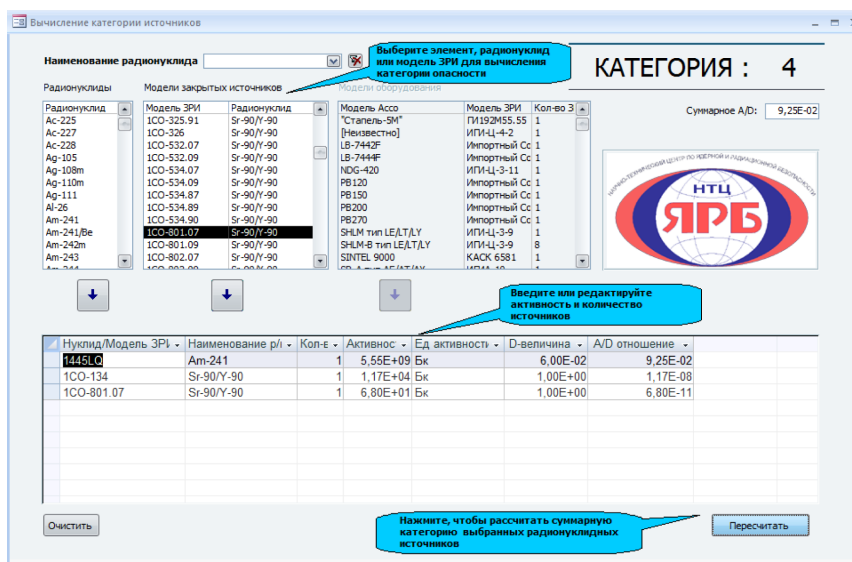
Вычисление категории источников

Наименование радионуклида

Выберите элемент, радионуклид или модель ЗРИ для вычисления категории опасности

КАТЕГОРИЯ : 4

Радионуклиды

Модели закрытых источников

Модели оборудования

Суммарное A/D: 9,25E-02

| Радионуклид |
|---|
| Ac-225 |
| Ac-227 |
| Ac-228 |
| Ag-105 |
| Ag-108m |
| Ag-110m |
| Ag-111 |
| Al-26 |
| Am-241 |
| Am-241/Be |
| Am-242m |
| Am-243 |

| Модель ЗРИ | Радионуклид |
|---|---|
| 1CO-325.91 | Sr-90/Y-90 |
| 1CO-326 | Sr-90/Y-90 |
| 1CO-532.07 | Sr-90/Y-90 |
| 1CO-532.09 | Sr-90/Y-90 |
| 1CO-534.07 | Sr-90/Y-90 |
| 1CO-534.09 | Sr-90/Y-90 |
| 1CO-534.87 | Sr-90/Y-90 |
| 1CO-534.89 | Sr-90/Y-90 |
| 1CO-534.90 | Sr-90/Y-90 |
| 1CO-801.07 | Sr-90/Y-90 |
| 1CO-801.09 | Sr-90/Y-90 |
| 1CO-802.07 | Sr-90/Y-90 |

| Модель Acco | Модель ЗРИ | Кол-во З |
|---|---|---|
| "Стапель-5М" | ГИ192М55.55 | 1 |
| [Неизвестно] | ИПИ-Ц-4-2 | 1 |
| LB-7442F | Импортный Сс | 1 |
| LB-7444F | Импортный Сс | 1 |
| NDG-420 | ИПИ-Ц-3-11 | 1 |
| PB120 | Импортный Сс | 1 |
| PB150 | Импортный Сс | 1 |
| PB200 | Импортный Сс | 1 |
| PB270 | Импортный Сс | 1 |
| SHLM тип LE/LT/LY | ИПИ-Ц-3-9 | 1 |
| SHLM-B тип LE/LT/LY | ИПИ-Ц-3-9 | 8 |
| SINTEL 9000 | КАСК 6581 | 1 |

НАУЧНО-ТЕХНИЧЕСКИЙ ЦЕНТР ПО ЯДЕРНОЙ И РАДИАЦИОННОЙ БЕЗОПАСНОСТИ
НТЦ
ЯРБ

Введите или редактируйте активность и количество источников

| Нуклид/Модель ЗРИ | Наименование р/н | Кол-в | Активнос | Ед активности | D-величина | A/D отношение |
|---|---|---|---|---|---|---|
| 1445LQ | Am-241 | 1 | 5,55E+09 | Бк | 6,00E-02 | 9,25E-02 |
| 1CO-134 | Sr-90/Y-90 | 1 | 1,17E+04 | Бк | 1,00E+00 | 1,17E-08 |
| 1CO-801.07 | Sr-90/Y-90 | 1 | 6,80E+01 | Бк | 1,00E+00 | 6,80E-11 |

Очистить

Нажмите, чтобы рассчитать суммарную категорию выбранных радионуклидных источников

Пересчитать